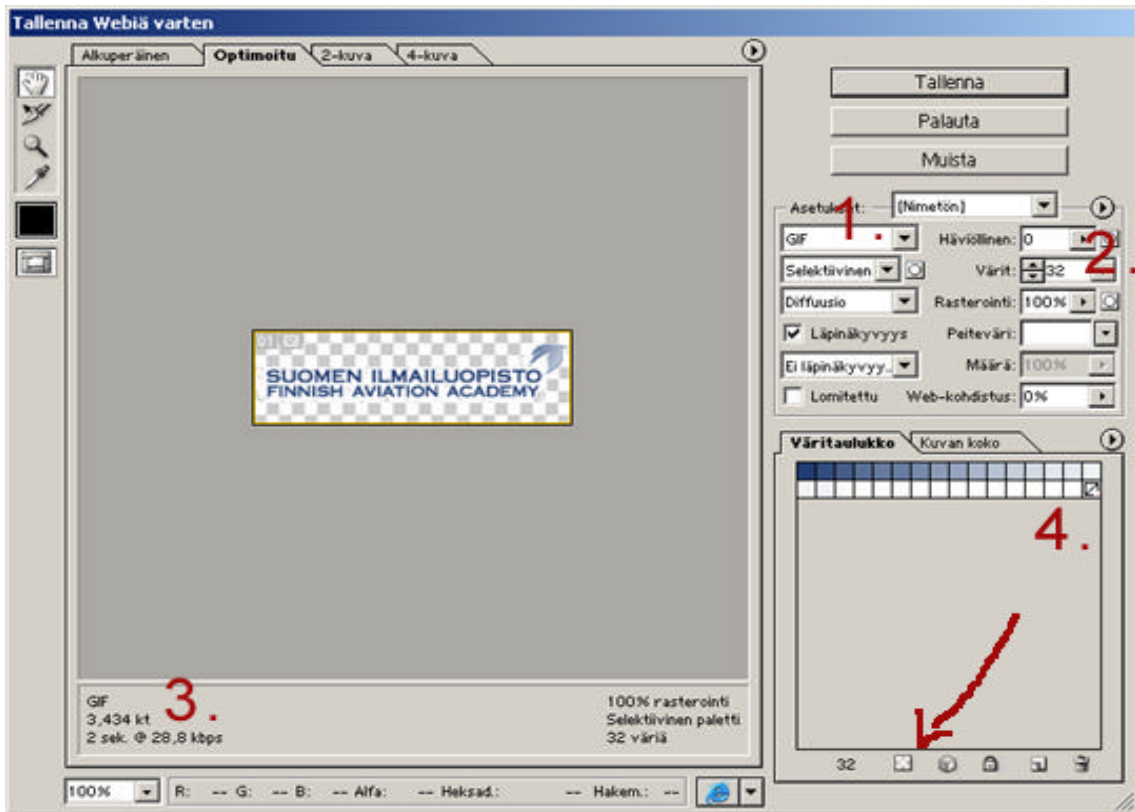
Tallenna Webiä varten

Alkuperäinen | Optimoitu | 2-kuva | 4-kuva

SUOMEN ILMAILUOPISTO
FINNISH AVIATION ACADEMY

GIF
3,434 kt
2 sek. @ 28,8 kbps

3.

100% rasterointi
Selektiivinen paletti
32 väriä

100% | R: -- G: -- B: -- Alfa: -- Heksad.: -- Hakem.: --

Tallenna

Palauta

Muista

Asetu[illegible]t: [Nimetön]

1.

2.

GIF | Häviöllinen: 0
Selektiivinen | Värit: 32
Diffuusio | Rasterointi: 100%
Läpinäkyvyys | Peiteväri:
Ei läpinäkyvyy.. | Määrä: 100%
Lomitettu | Web-kohdistus: 0%

Väritaulukko | Kuvan koko

4.

32